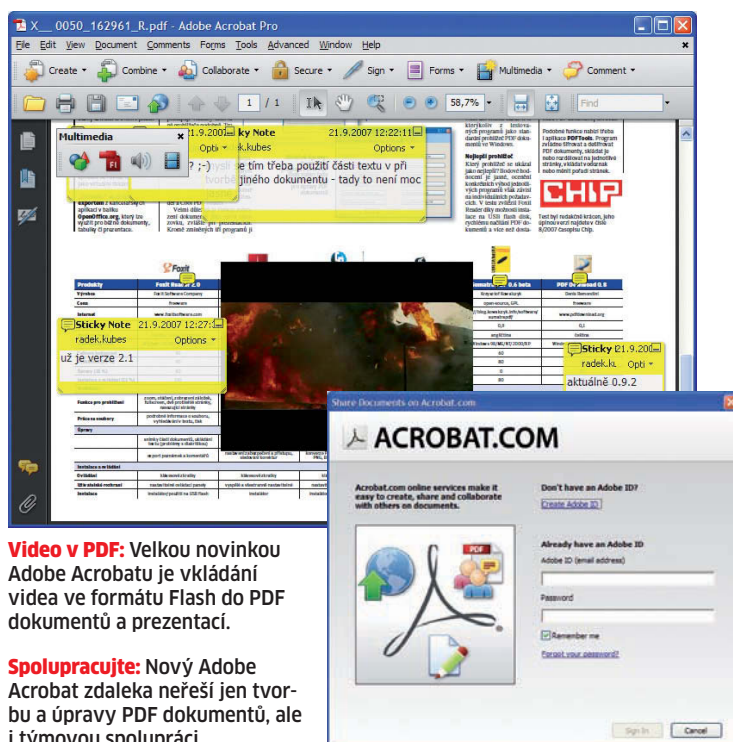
X__0050_162961_R.pdf - Adobe Acrobat Pro

File Edit View Document Comments Forms Tools Advanced Window Help

Create Combine Collaborate Secure Sign Forms Multimedia Comment

1 / 1 58,7% Find

Multimedia

21.9.2007 Sticky Note 21.9.2007 12:22:11
Options
? ;-) ...ysle tím třeba použití části textu v při tvorbě jiného dokumentu - tady to není moc

Sticky Note 21.9.2007 12:27
radek.kubes Options
už je verze 2.1

Sticky 21.9.200
radek.ku Opti
aktuálně 0.9.2

CHIP

Share Documents on Acrobat.com

ACROBAT.COM

Acrobat.com online services make it easy to create, share and collaborate with others on documents.

Don't have an Adobe ID?
Create Adobe ID

Already have an Adobe ID
Adobe ID (email address)
Password
Remember me
Forgot your password?

Sign In Cancel

Video v PDF: Velkou novinkou Adobe Acrobatu je vkládání videa ve formátu Flash do PDF dokumentů a prezentací.

Spolupracujte: Nový Adobe Acrobat zdaleka neřeší jen tvorbu a úpravy PDF dokumentů, ale i týmovou spolupráci.